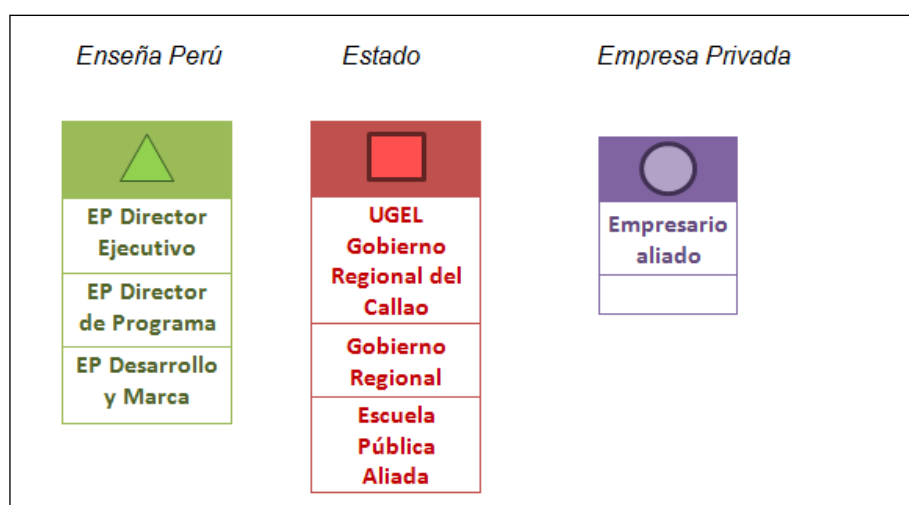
Enseña Perú

EP Director Ejecutivo

EP Director de Programa

EP Desarrollo y Marca

Estado

UGEL Gobierno Regional del Callao

Gobierno Regional

Escuela Pública Aliada

Empresa Privada

Empresario aliado